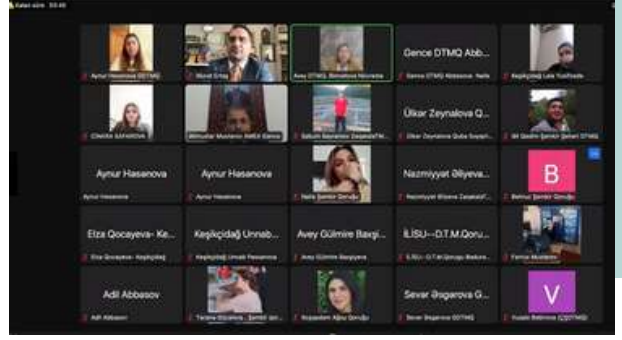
Kalan süre 54:46

Aynur Hasanova GDTMQ
Murat Erkaş
Avey DTMQ Birmahova Nazmiyya
Gence DTMQ Abb...
Gence DTMQ Abbasova Naila
Keşikçidağ Lala Yusifzada
CƏMİLƏ SAFAROVA
Akhundlar Mustafov AMEA Gence
Salbuth Bayramov Zaqatala
Ülkər Zeynalova Q...
Ülkər Zeynalova Quba Sayarı
Ali Qaidin Şəmkir Şəhəri DTMQ
Aynur Hasanova
Aynur Hasanova
Aynur Hasanova
Aynur Hasanova
Naila Şəmkir Qoruğu
Nazmiyyat Əliyeva...
Nazmiyyat Əliyeva Zaqatala
B
Behnur Şəmkir Qoruğu
Elza Qocayeva- Ke...
Elza Qocayeva - Keşikçidağ
Keşikçidağ Unnab...
Keşikçidağ Unnab Hasanova
Avey Gülmire Baxşi...
Avey Gülmire Baxşiyeva
İLİSU--D.T.M.Qoru...
İLİSU--D.T.M.Qoruğu Baxtiya
Fermur Mustafayev
Adil Abbasov
Adil Abbasov
Təranə Əliyeva - Şəmkir
Rüqiyyə Qoruğu
Sevar Əsgarova G...
Sevar Əsgarova GDTMQ
V
Vusala Behmirova GDTMQ